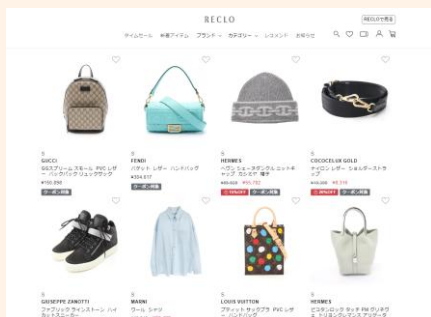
RECLO

RECLOで売る

タイムセール 新着アイテム ブランド カテゴリー レジェンド お知らせ

S
GUCCI
GGスプリーム スモール PVC レザー バックパック リュックサック
¥150,850
クーポン対象

S
FENDI
バゲット レザー ハンドバッグ
¥354,617
クーポン対象

S
HERMES
ヘラン シェーブダンク ミックスキャップ カシミヤ 帽子
¥65,400 ¥55,792
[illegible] クーポン対象

S
COCOCELUX GOLD
チェーン レザー ショルダーストラップ
¥40,000 ¥8,316
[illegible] クーポン対象

S
GIUSEPPE ZANOTTI
ファブリック ラインストーン ハイカットスニーカー

S
MARNI
ウール シャツ

S
LOUIS VUITTON
プティット サックプラ PVC レザー ハンドバッグ

S
HERMES
ピコタンロック タッチ PM グリネヴェ トリヨンクレマンス アリゲーター